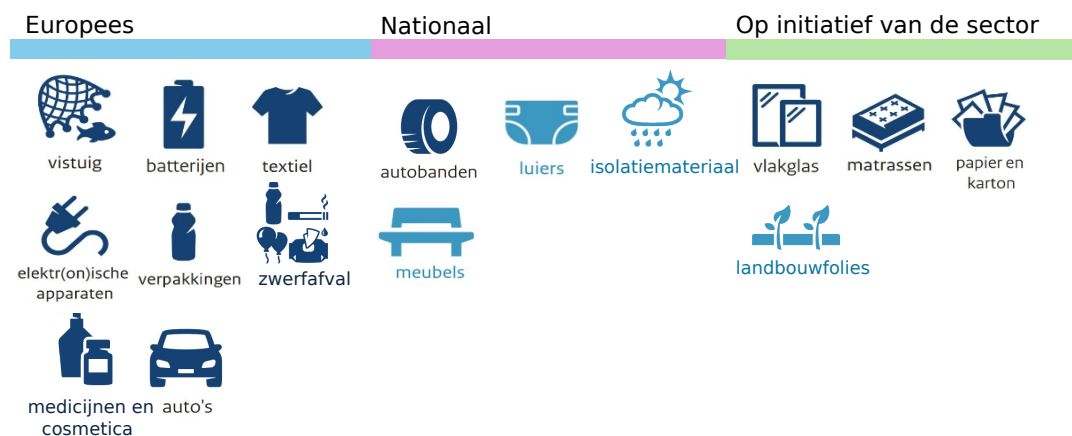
Europees

vistuig

batterijen

textiel

elektr(on)ische apparaten

verpakkingen

zwerfafval

medicijnen en cosmetica

auto's

Nationaal

autobanden

luiers

isolatiemateriaal

meubels

Op initiatief van de sector

vlakglas

matrassen

papier en karton

landbouwfolies